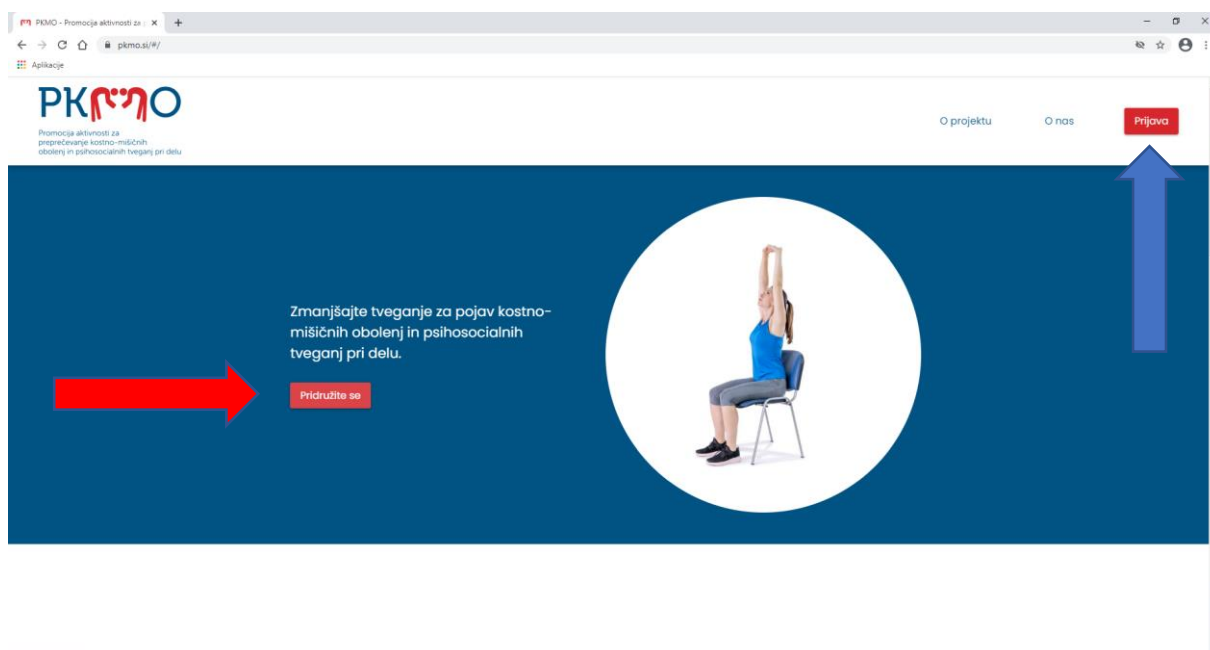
PKMO - Promocija aktivnosti za

pkmo.si/#/

Aplikacije

PKMO

Promocija aktivnosti za preprečevanje kostno-mišičnih obolenj in psihosocialnih tveganj pri delu

O projektu

O nas

Prijava

Zmanjšajte tveganje za pojav kostno-mišičnih obolenj in psihosocialnih tveganj pri delu.

Pridružite se